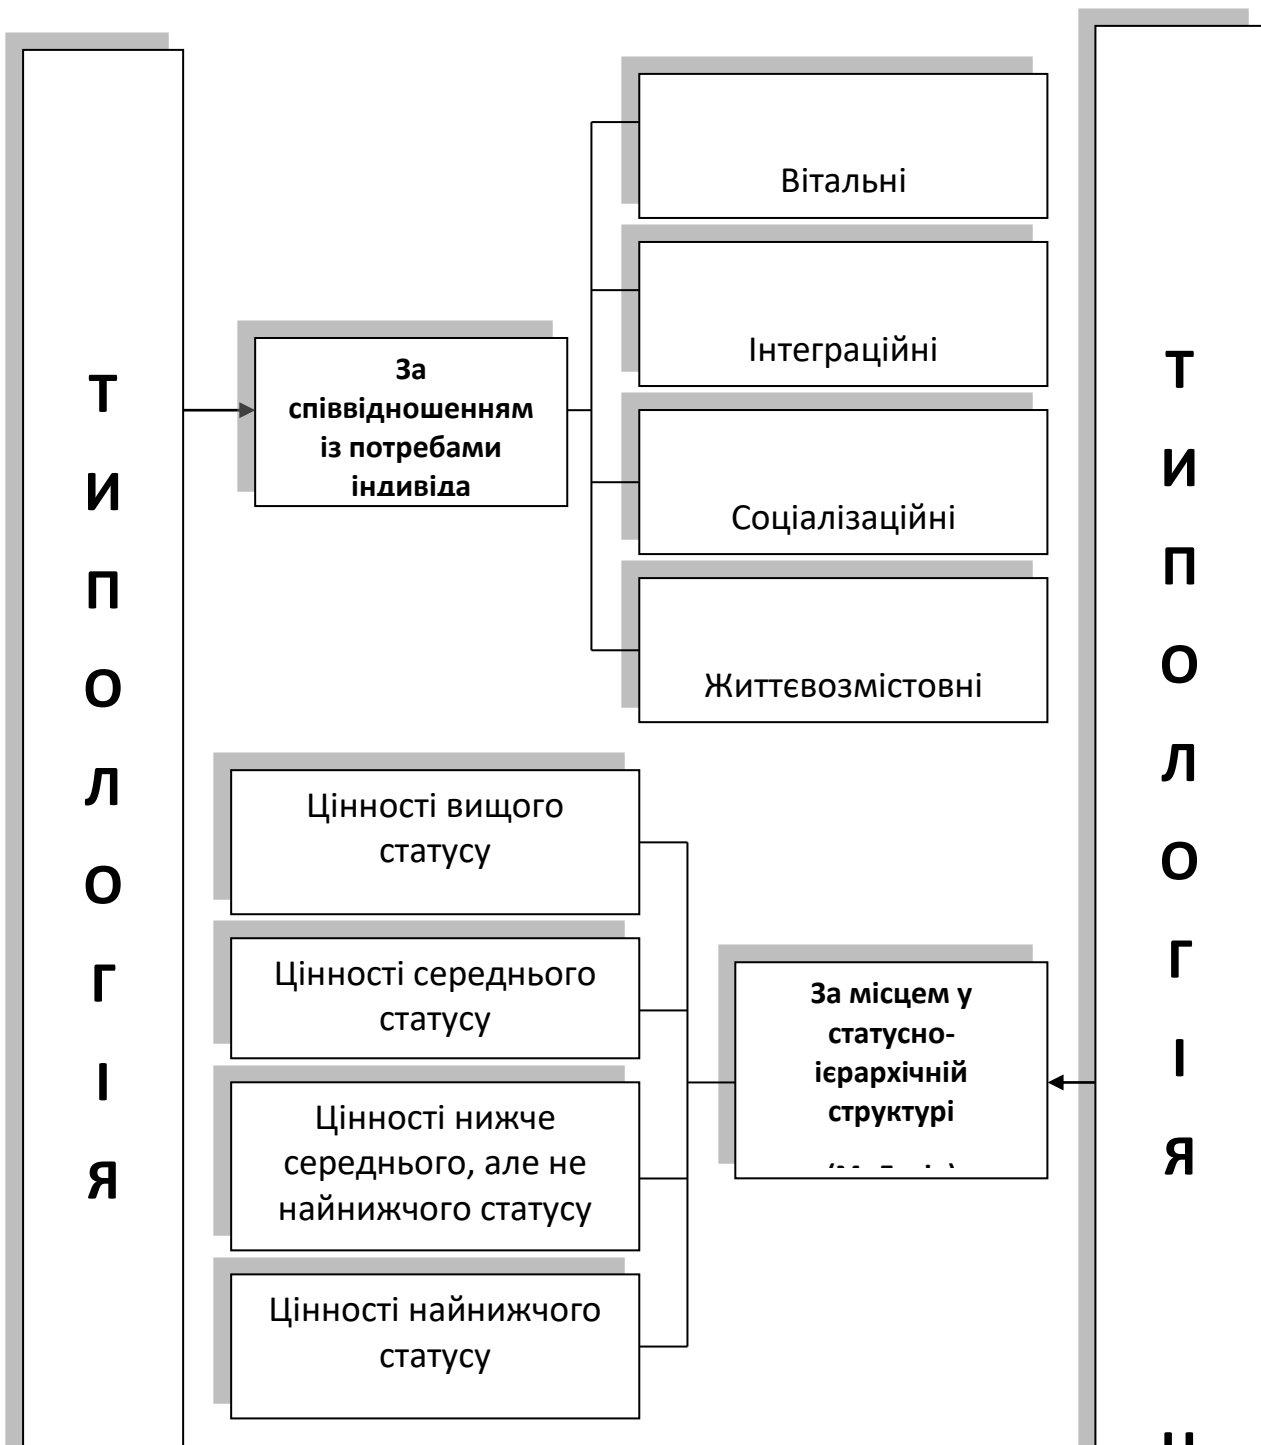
Т
И
П
О
Л
О
Г
І
Я

За співвідношенням із потребами індивіда

Вітальні

Інтеграційні

Соціалізаційні

Життєвозмістовні

Ц
Т
И
П
О
Л
О
Г
І
Я

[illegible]

Цінності вищого статусу

Цінності середнього статусу

Цінності нижче середнього, але не найнижчого статусу

Цінності найнижчого статусу

За місцем у статусно-ієрархічній структурі

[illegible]